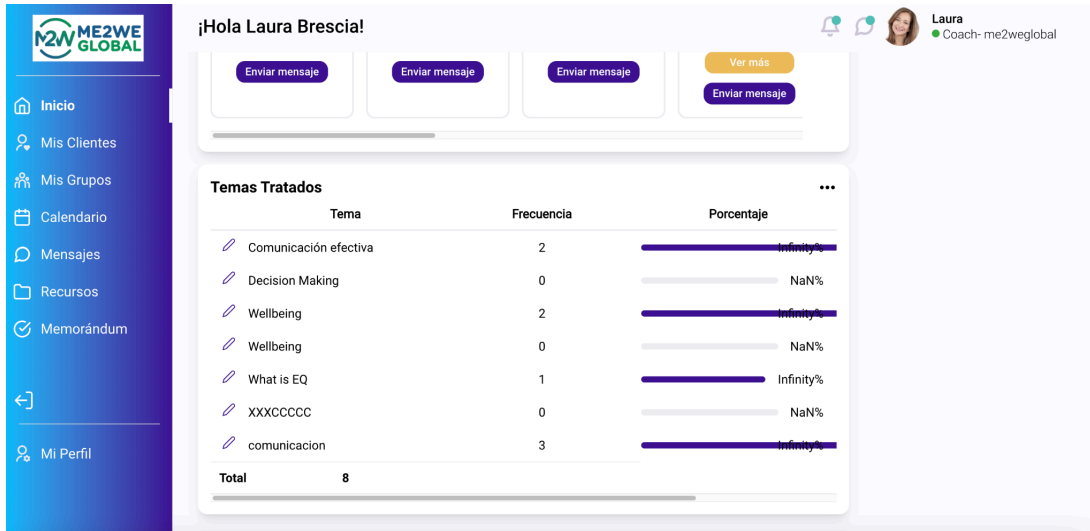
M2W ME2WE GLOBAL

Inicio
Mis Clientes
Mis Grupos
Calendario
Mensajes
Recursos
Memorándum

Mi Perfil

¡Hola Laura Brescia!

Laura
Coach- me2weglobal

Enviar mensaje
Enviar mensaje
Enviar mensaje
Ver más
Enviar mensaje

Temas Tratados

| Tema | Frecuencia | Porcentaje |
|---|---|---|
| Comunicación efectiva | 2 | Infinity% |
| Decision Making | 0 | NaN% |
| Wellbeing | 2 | Infinity% |
| Wellbeing | 0 | NaN% |
| What is EQ | 1 | Infinity% |
| XXXCCCCC | 0 | NaN% |
| comunicacion | 3 | Infinity% |
| Total | 8 | |